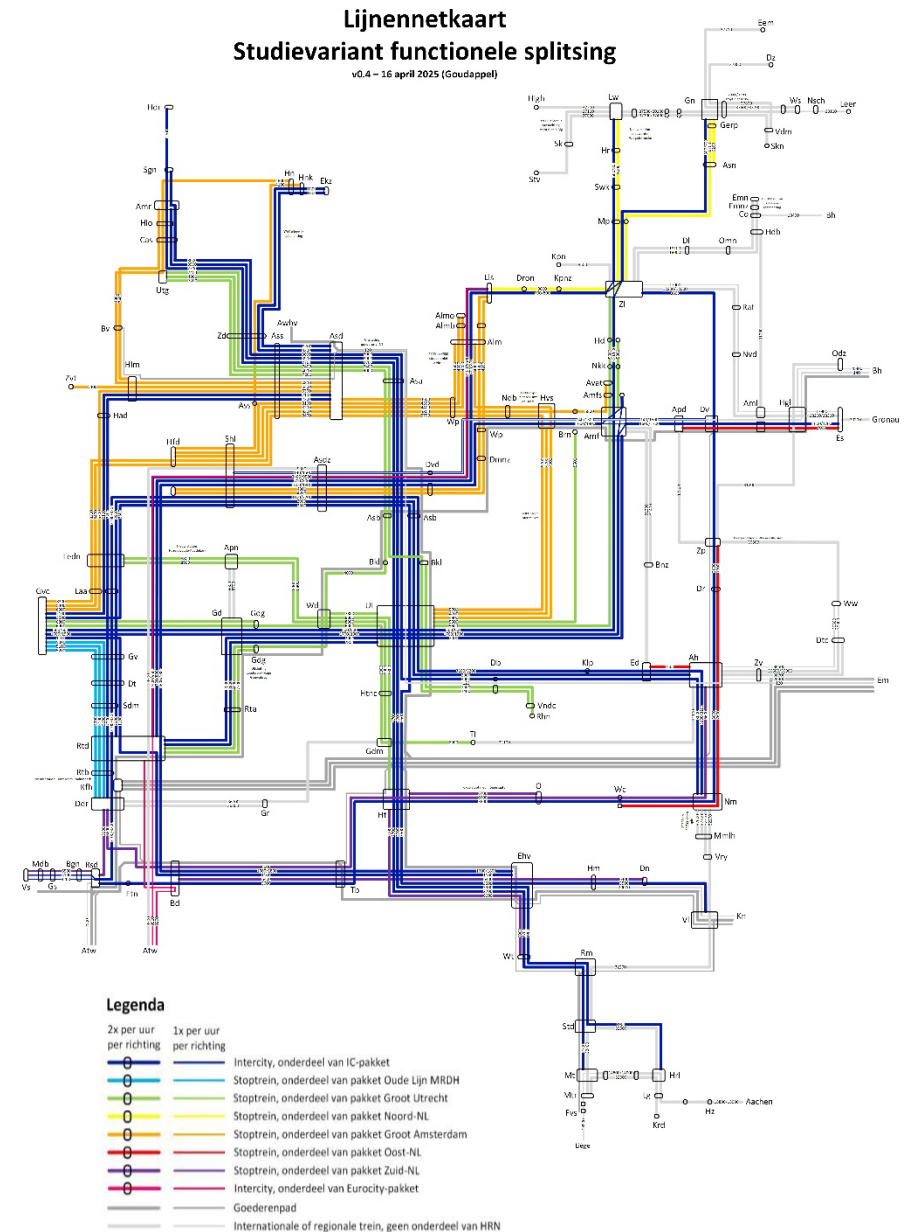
Lijnennetkaart
Studievariant functionele splitsing
v0.4 – 16 april 2025 (Goudappel)

Eem
Dz
Hgl
Lw
Gn
Ws
Nsch
Leer
Hdr
Gerp
Vdm
Skn
Sk
Hr
Stv
Asn
Sgn
Hn
Hnk
Ekz
Swk
Amr
Emn
Hlo
Emnz
Co
Bh
Cas
Mp
Hdb
Dl
Omn
Kpn
Utg
Lls
Dron
Kpnz
Zl
Almo
Rat
Almb
Bv
Zd
Awhv
Asd
Alm
Ass
Hd
Nvd
Odz
Hlm
Nkk
Bh
Zvt
Avat
Amfs
Asa
Aml
Hgl
Nsb
Hvs
Apd
Dv
Gronau
Had
Ass
Wp
Wp
Brn
Amf
Es
Hfd
Shl
Dmnz
Asdz
Dvd
Asb
Asb
Ledn
Apn
Zp
Bnz
Bkl
Dr
Bkl
Ww
Gvc
Laa
Gd
Gdg
Wd
Ut
Dtc
Gv
Dld
Klp
Ed
Ah
Zv
Em
Gdg
Htnc
Vndc
Rhn
Dt
Rta
Sdm
Tl
Gdm
Rtd
Rtb
Kfh
O
Wc
Nm
Ddr
Gr
Ht
Mmlh
Vry
Mdb
Bgn
Rsd
Ehv
Hm
Dn
Vs
Gs
Etn
Bd
To
Vl
Kn
Atw
Atw
Wt
Rm
Std
Ms
Hrl
Mtr
Ut
Hz
Aachen
Fvs
Krd
Dege

Legenda
2x per uur per richting
1x per uur per richting
Intercity, onderdeel van IC-pakket
Stoptrein, onderdeel van pakket Oude Lijn MRDH
Stoptrein, onderdeel van pakket Groot Utrecht
Stoptrein, onderdeel van pakket Noord-NL
Stoptrein, onderdeel van pakket Groot Amsterdam
Stoptrein, onderdeel van pakket Oost-NL
Stoptrein, onderdeel van pakket Zuid-NL
Intercity, onderdeel van Eurocity-pakket
Goederenpad
Internationale of regionale trein, geen onderdeel van HRN